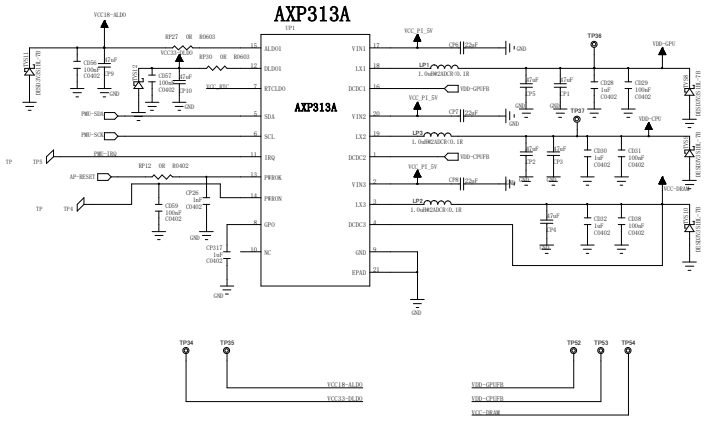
AXP313A

UP1

AXP313A

VCC18-ALDO

TVS11 ESD5Z6V8L-7D

CD56 100nF C0402

CP9 47uF

RP27 0R R0603

VCC33-DLDO

TVS12

CD57 100nF C0402

CP10 47uF

RP30 0R R0603

VCC_RTC

GND

ALDO1 1
DLDO1 11
RTCLDO 10
SDA 5
SCL 6
IRQ 11
PWROK 13
PWRON 14
GPO 8
NC 10

VIN1 17
LX1 18
DCDC1 16
VIN2 1
LX2 19
DCDC2 20
VIN3 2
LX3 3
DCDC3 4
GND 9
EPAD 21

PMU-SDA
PMU-SCK
PME-IRQ
AP-RESET

TP TP5
TP TP4

RP12 0R R0402

CP26 1nF C0402

CD59 100nF C0402

CP317 1uF C0402

GND

VCC_PI_5V

CP6 22uF

GND

LP1 1.0uHW2ABCR-0.1R

VDD-GPUFB

CP5 47uF

CP1 47uF

CD28 1uF C0402

CD29 100nF C0402

TP36

VDD-GPU

TVS8

VCC_PI_5V

CP7 22uF

LP2 1.0uHW2ABCR-0.1R

VDD-CPUFB

TP37

VDD-CPU

CP2 47uF

CP3 47uF

CD30 1uF C0402

CD31 100nF C0402

TVS9

VCC_PI_5V

CP8 22uF

LP3 1.0uHW2ABCR-0.1R

VCC-DRAM

CP4 47uF

CD32 1uF C0402

CD38 100nF C0402

TVS10 ESD5Z6V8L-7D

TP34 TP35

VCC18-ALDO
VCC33-DLDO

TP52 TP53 TP54

VDD-GPUFB
VDD-CPUFB
VCC-DRAM